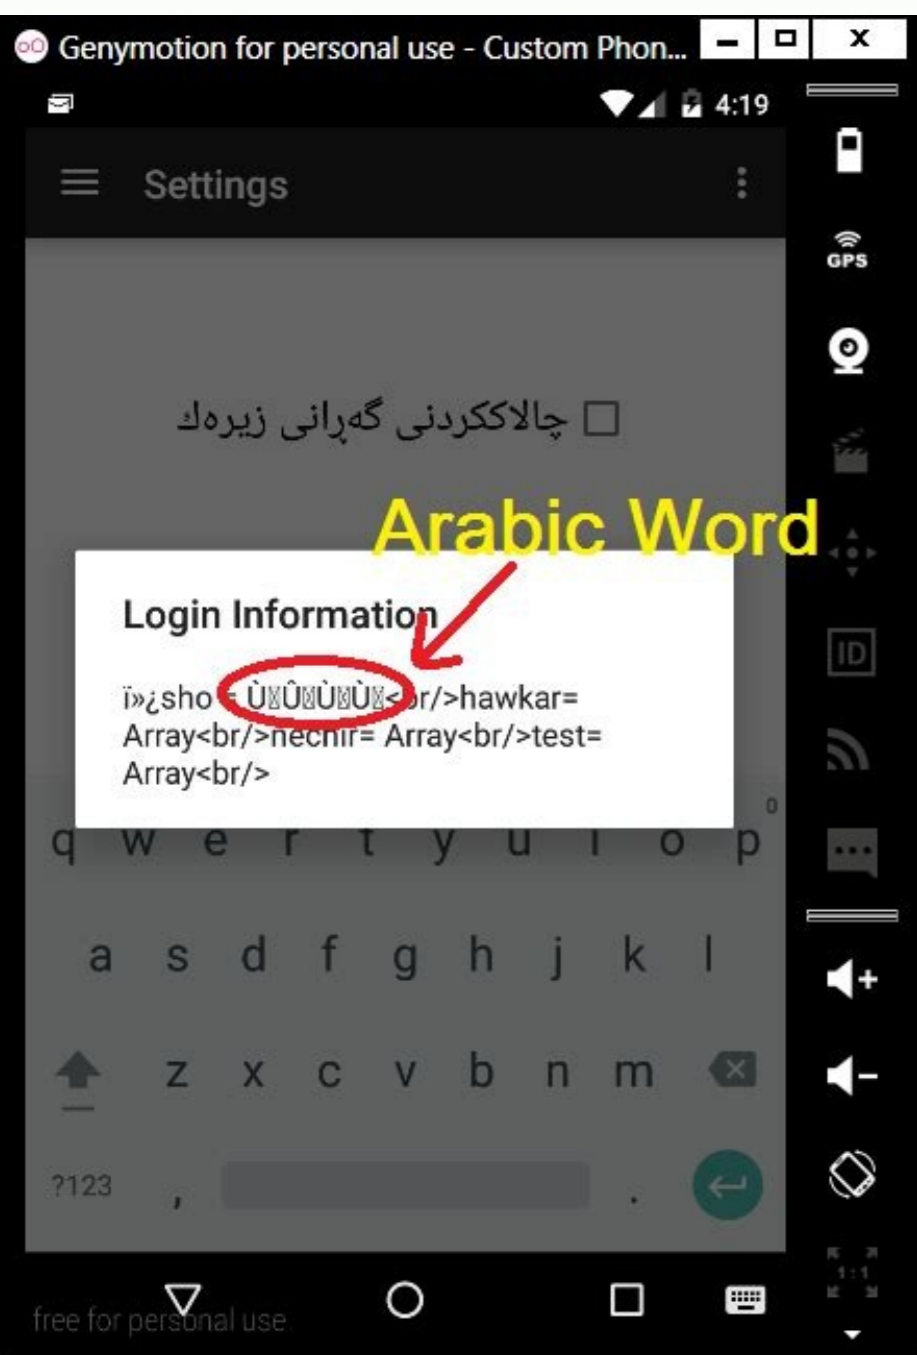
Genymotion for personal use - Custom Phon...

4:19

Settings

چالاککردنی گەڕانی زیرەك

Arabic Word

Login Information

ï»¿sho= Ù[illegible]Û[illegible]Ù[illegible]Ù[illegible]<br/>hawkar= Array<br/>nechir= Array<br/>test= Array<br/>

q w e r t y u i o p
0
a s d f g h j k l
z x c v b n m
?123 , .

GPS
ID
1:1

free for personal use